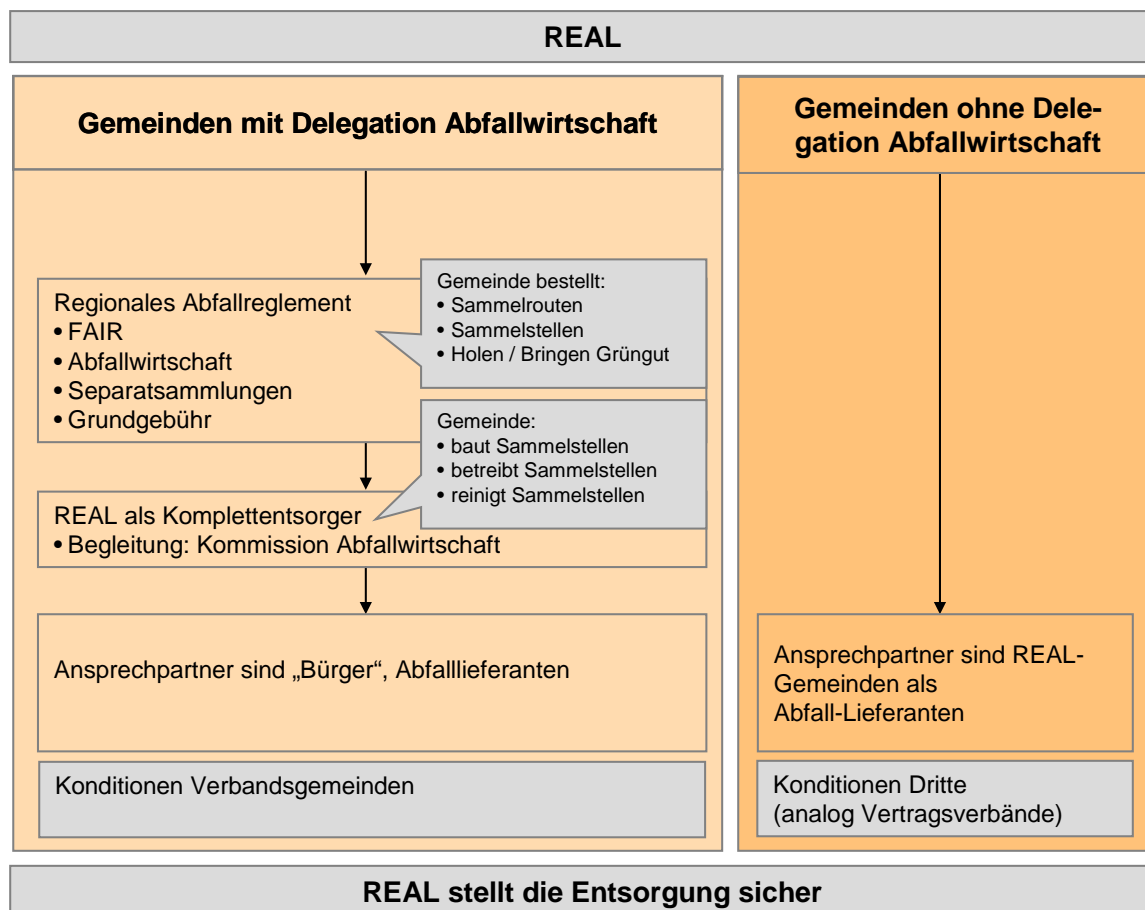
REAL

Gemeinden mit Delegation Abfallwirtschaft

Regionales Abfallreglement
• FAIR
• Abfallwirtschaft
• Separatsammlungen
• Grundgebühr

Gemeinde bestellt:
• Sammelrouten
• Sammelstellen
• Holen / Bringen Grüngut

Gemeinde:
• baut Sammelstellen
• betreibt Sammelstellen
• reinigt Sammelstellen

REAL als Komplettentsorger
• Begleitung: Kommission Abfallwirtschaft

Ansprechpartner sind „Bürger", Abfalllieferanten

Konditionen Verbandsgemeinden

Gemeinden ohne Delegation Abfallwirtschaft

Ansprechpartner sind REAL-Gemeinden als Abfall-Lieferanten

Konditionen Dritte (analog Vertragsverbände)

REAL stellt die Entsorgung sicher